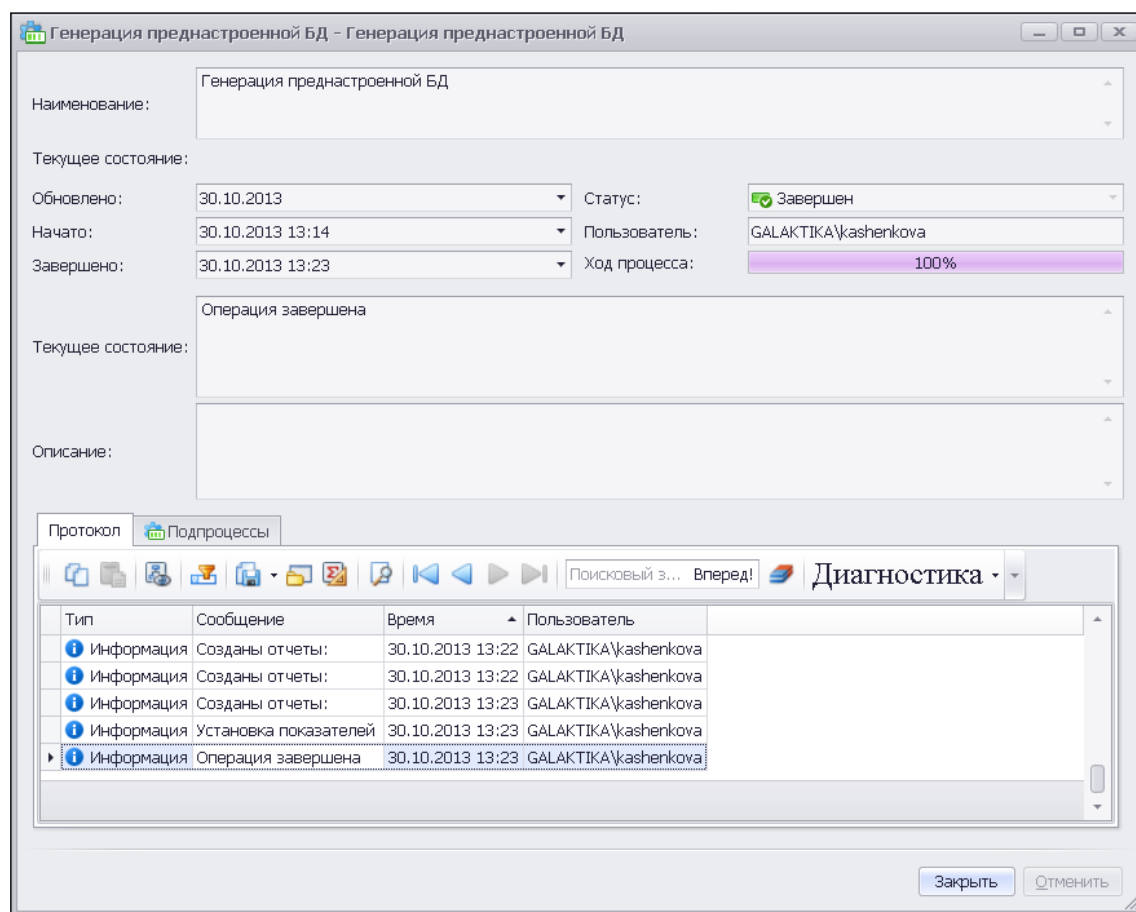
Генерация преднастроенной БД - Генерация преднастроенной БД

Наименование: Генерация преднастроенной БД

Текущее состояние:

Обновлено: 30.10.2013
Статус: Завершен
Начато: 30.10.2013 13:14
Пользователь: GALAKTIKA\kashenkova
Завершено: 30.10.2013 13:23
Ход процесса: 100%

Текущее состояние: Операция завершена

Описание:

Протокол | Подпроцессы

Поисковый з... Вперед! Диагностика

| Тип | Сообщение | Время | Пользователь |
|---|---|---|---|
| Информация | Созданы отчеты: | 30.10.2013 13:22 | GALAKTIKA\kashenkova |
| Информация | Созданы отчеты: | 30.10.2013 13:22 | GALAKTIKA\kashenkova |
| Информация | Созданы отчеты: | 30.10.2013 13:23 | GALAKTIKA\kashenkova |
| Информация | Установка показателей | 30.10.2013 13:23 | GALAKTIKA\kashenkova |
| Информация | Операция завершена | 30.10.2013 13:23 | GALAKTIKA\kashenkova |

Закрыть | Отменить